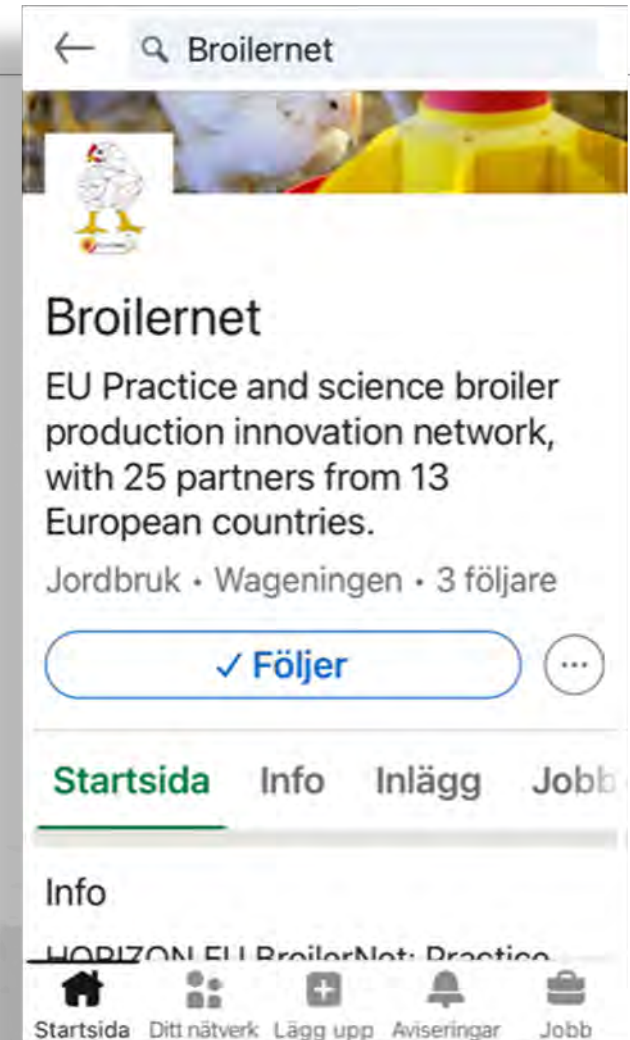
Broilernet

Broilernet

EU Practice and science broiler production innovation network, with 25 partners from 13 European countries.

Jordbruk • Wageningen • 3 följare

✓ Följer

Startsida Info Inlägg Jobb

Info

HORIZON EU BroilerNet: Practice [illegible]

Startsida Ditt nätverk Lägg upp Aviseringar Jobb